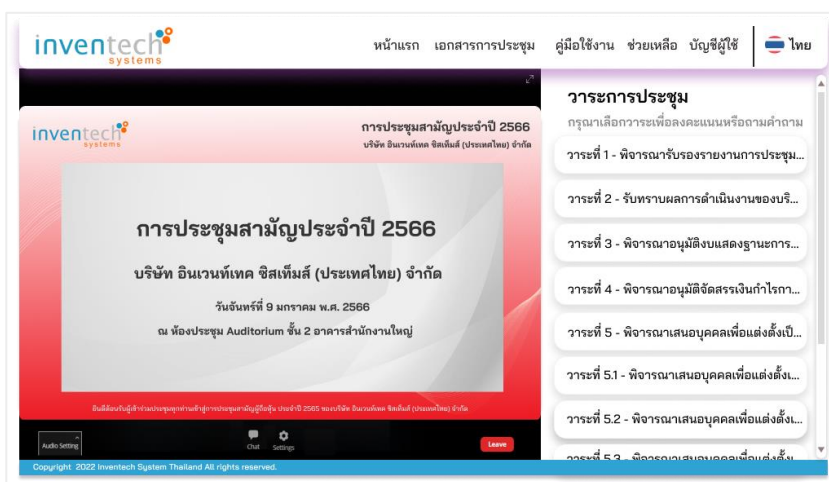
inventech systems

หน้าแรก เอกสารการประชุม คู่มือใช้งาน ช่วยเหลือ บัญชีผู้ใช้ ไทย

inventech systems

การประชุมสามัญประจำปี 2566
บริษัท อินเวนท์เทค ซิสเท็มส์ (ประเทศไทย) จำกัด

การประชุมสามัญประจำปี 2566

บริษัท อินเวนท์เทค ซิสเท็มส์ (ประเทศไทย) จำกัด

วันจันทร์ที่ 9 มกราคม พ.ศ. 2566

ณ ห้องประชุม Auditorium ชั้น 2 อาคารสำนักงานใหญ่

ยินดีต้อนรับผู้เข้าร่วมประชุมทุกท่านเข้าสู่การประชุมสามัญผู้ถือหุ้น ประจำปี 2565 ของบริษัท อินเวนท์เทค ซิสเท็มส์ (ประเทศไทย) จำกัด

Audio Setting
Chat
Settings
Leave

วาระการประชุม
กรุณาเลือกวาระเพื่อลงคะแนนหรือถามคำถาม

วาระที่ 1 - พิจารณารับรองรายงานการประชุม...
วาระที่ 2 - รับทราบผลการดำเนินงานของบริ...
วาระที่ 3 - พิจารณาอนุมัติงบแสดงฐานะการ...
วาระที่ 4 - พิจารณาอนุมัติจัดสรรเงินกำไรกา...
วาระที่ 5 - พิจารณาเสนอบุคคลเพื่อแต่งตั้งเป็...
วาระที่ 5.1 - พิจารณาเสนอบุคคลเพื่อแต่งตั้ง...
วาระที่ 5.2 - พิจารณาเสนอบุคคลเพื่อแต่งตั้งเ...
วาระที่ 5.3 - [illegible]

Copyright 2022 Inventech System Thailand All rights reserved.